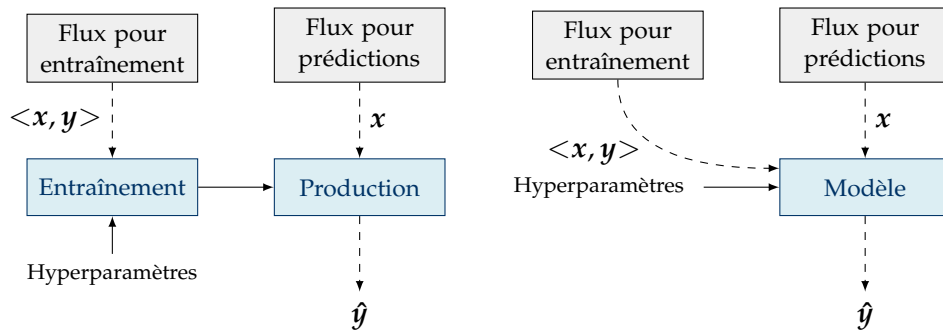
Flux pour entraînement

Flux pour prédictions

$<x, y>$

$x$

Entraînement

Production

Hyperparamètres

$\hat{y}$

Flux pour entraînement

Flux pour prédictions

$<x, y>$

$x$

Hyperparamètres

Modèle

$\hat{y}$